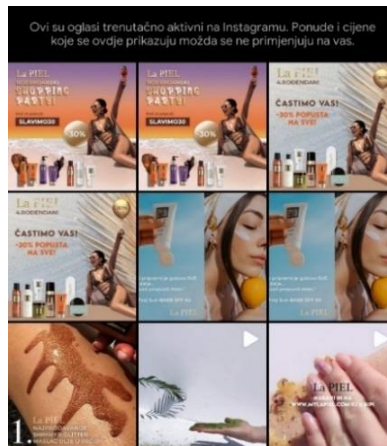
Ovi su oglasi trenutačno aktivni na Instagramu. Ponude i cijene koje se ovdje prikazuju možda se ne primjenjuju na vas.

La PIEL
SHOPPING PARTY
SLAVIMO30
-30%

La PIEL
SHOPPING PARTY
SLAVIMO30
-30%

La PIEL
A ROĐENDAN!
ČASTIMO VAS!
-30% POPUSTA NA SVE!

La PIEL
A ROĐENDAN!
ČASTIMO VAS!
-30% POPUSTA NA SVE!

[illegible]

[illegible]

1
La PIEL
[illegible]

La PIEL
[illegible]
WWW.MYLAPIEL.COM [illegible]